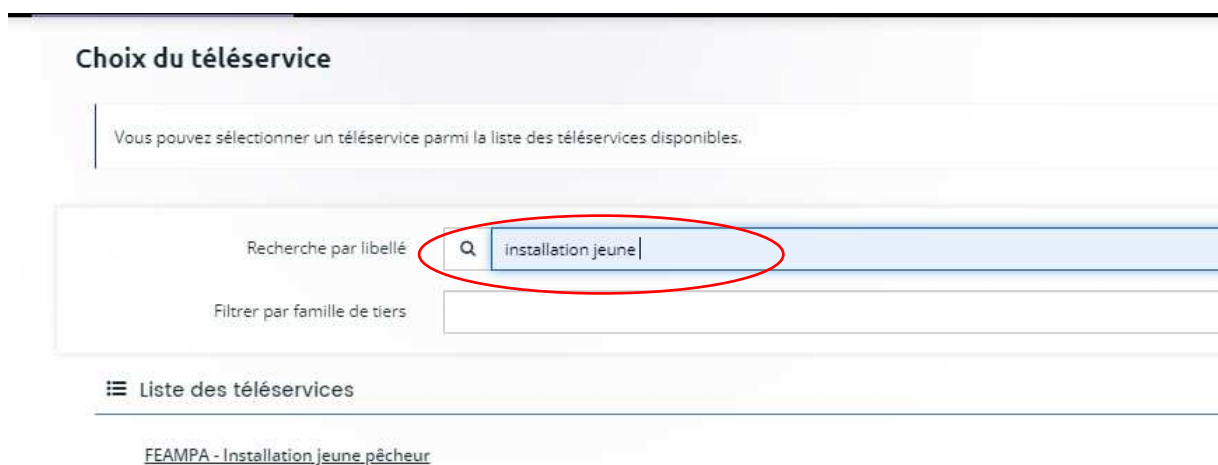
Choix du téléservice

Vous pouvez sélectionner un téléservice parmi la liste des téléservices disponibles.

Recherche par libellé

installation jeune

Filtrer par famille de tiers

Liste des téléservices

FEAMPA - Installation jeune pêcheur